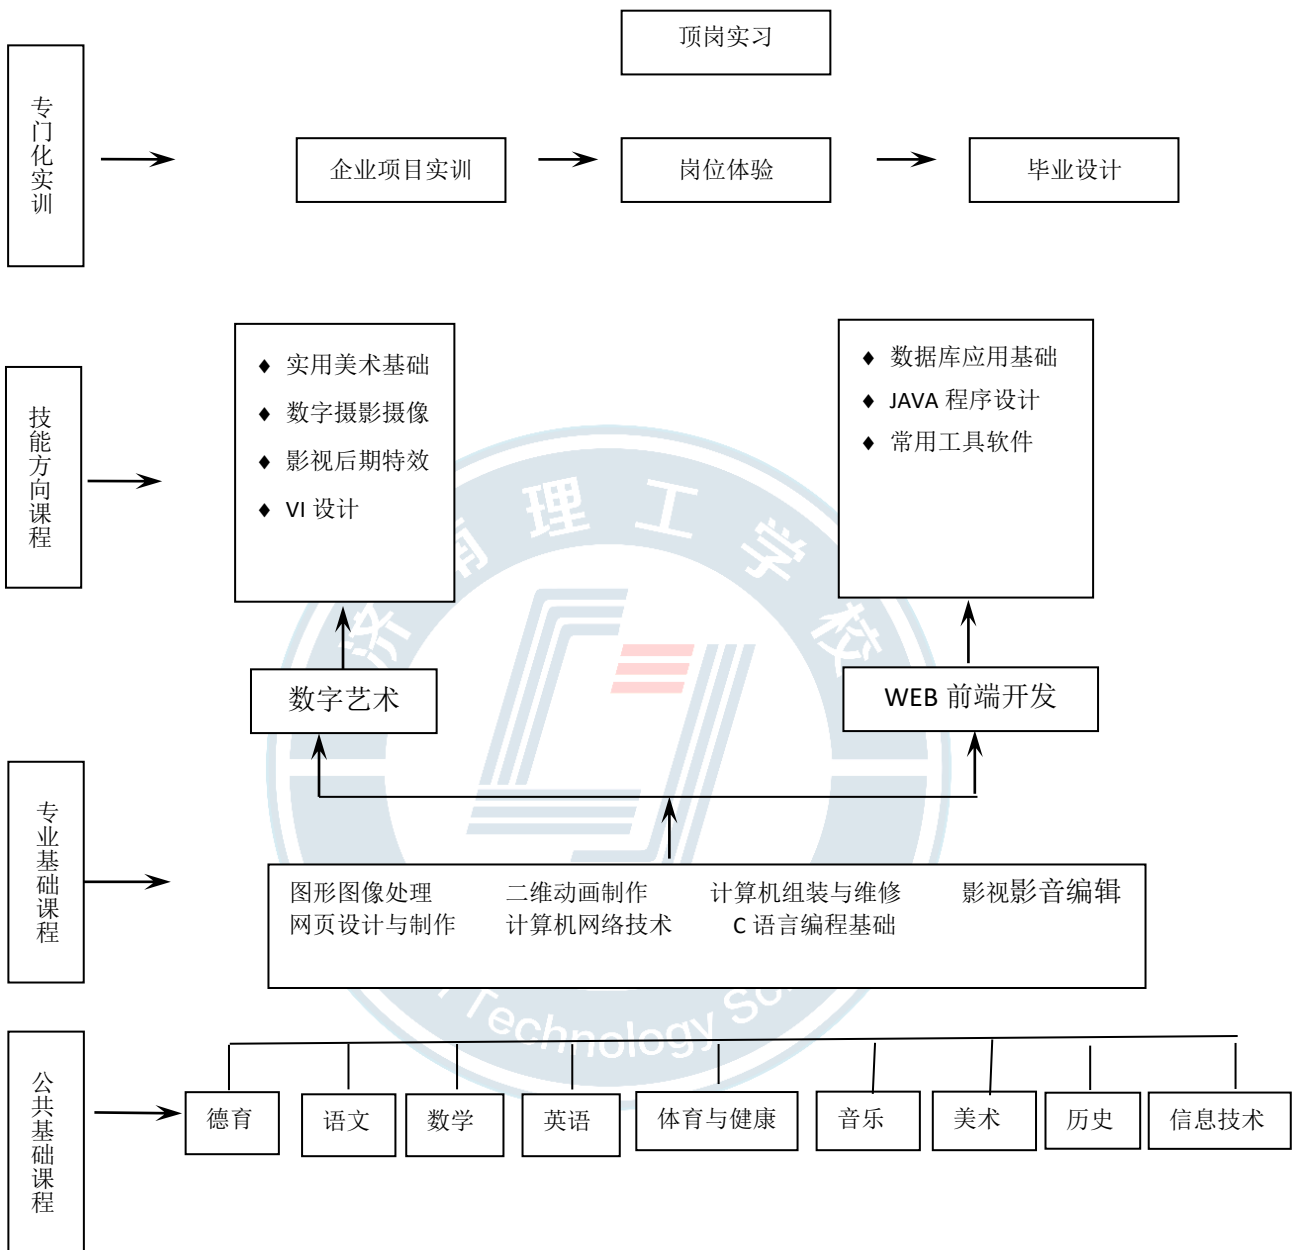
专门化实训

顶岗实习

企业项目实训

岗位体验

毕业设计

技能方向课程

◆ 实用美术基础
◆ 数字摄影摄像
◆ 影视后期特效
◆ VI 设计

◆ 数据库应用基础
◆ JAVA 程序设计
◆ 常用工具软件

济南理工学校

数字艺术

WEB 前端开发

专业基础课程

图形图像处理 二维动画制作 计算机组装与维修 影视影音编辑
网页设计与制作 计算机网络技术 C 语言编程基础

Technology Sc

公共基础课程

德育 语文 数学 英语 体育与健康 音乐 美术 历史 信息技术